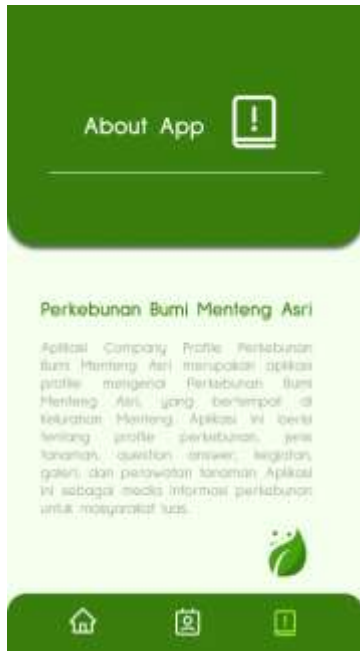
About App

Perkebunan Bumi Menteng Asri

Aplikasi Company Profile Perkebunan Bumi Menteng Asri merupakan aplikasi profile mengenai Perkebunan Bumi Menteng Asri, yang bertempat di Kelurahan Menteng. Aplikasi ini berisi tentang profile perkebunan, jenis tanaman, question answer, kegiatan, galeri, dan perawatan tanaman. Aplikasi ini sebagai media informasi perkebunan untuk masyarakat luas.